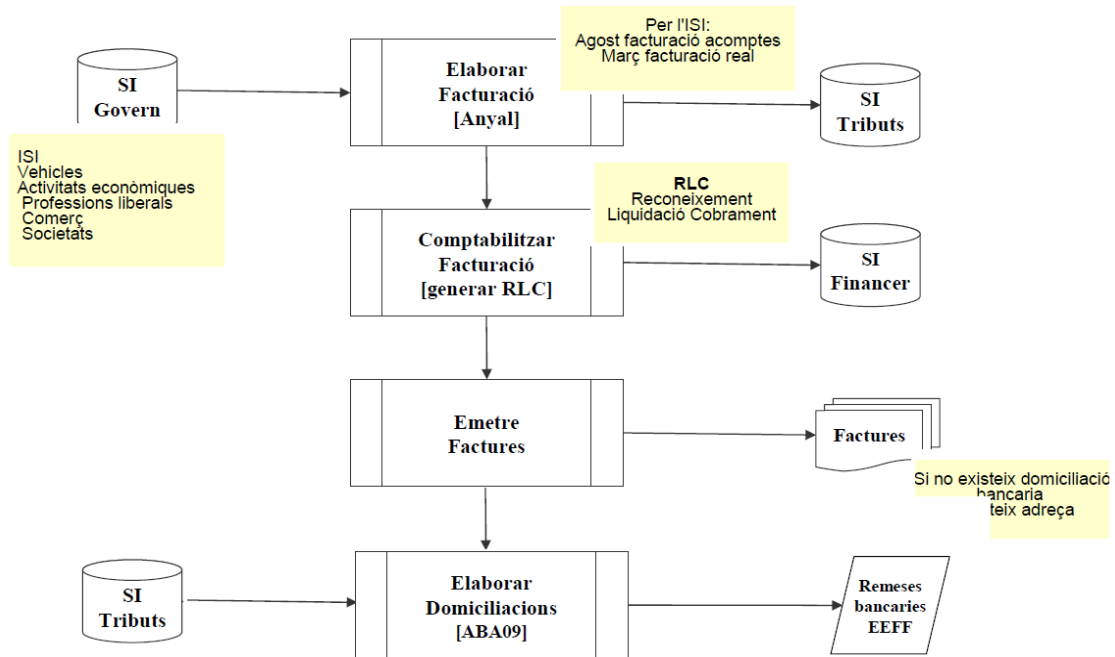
SI
Govern

ISI
Vehicles
Activitats econòmiques
Professions liberals
Comerç
Societats

Elaborar
Facturació
[Anyal]

Per l'ISI:
Agost facturació acomptes
Març facturació real

SI
Tributs

RLC
Reconeixement
Liquidació Cobrament

Comptabilitzar
Facturació
[generar RLC]

SI
Financer

Emetre
Factures

Factures

Si no existeix domiciliació
bancaria
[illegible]teix adreça

SI
Tributs

Elaborar
Domiciliacions
[ABA09]

Remeses
bancaries
EEFF